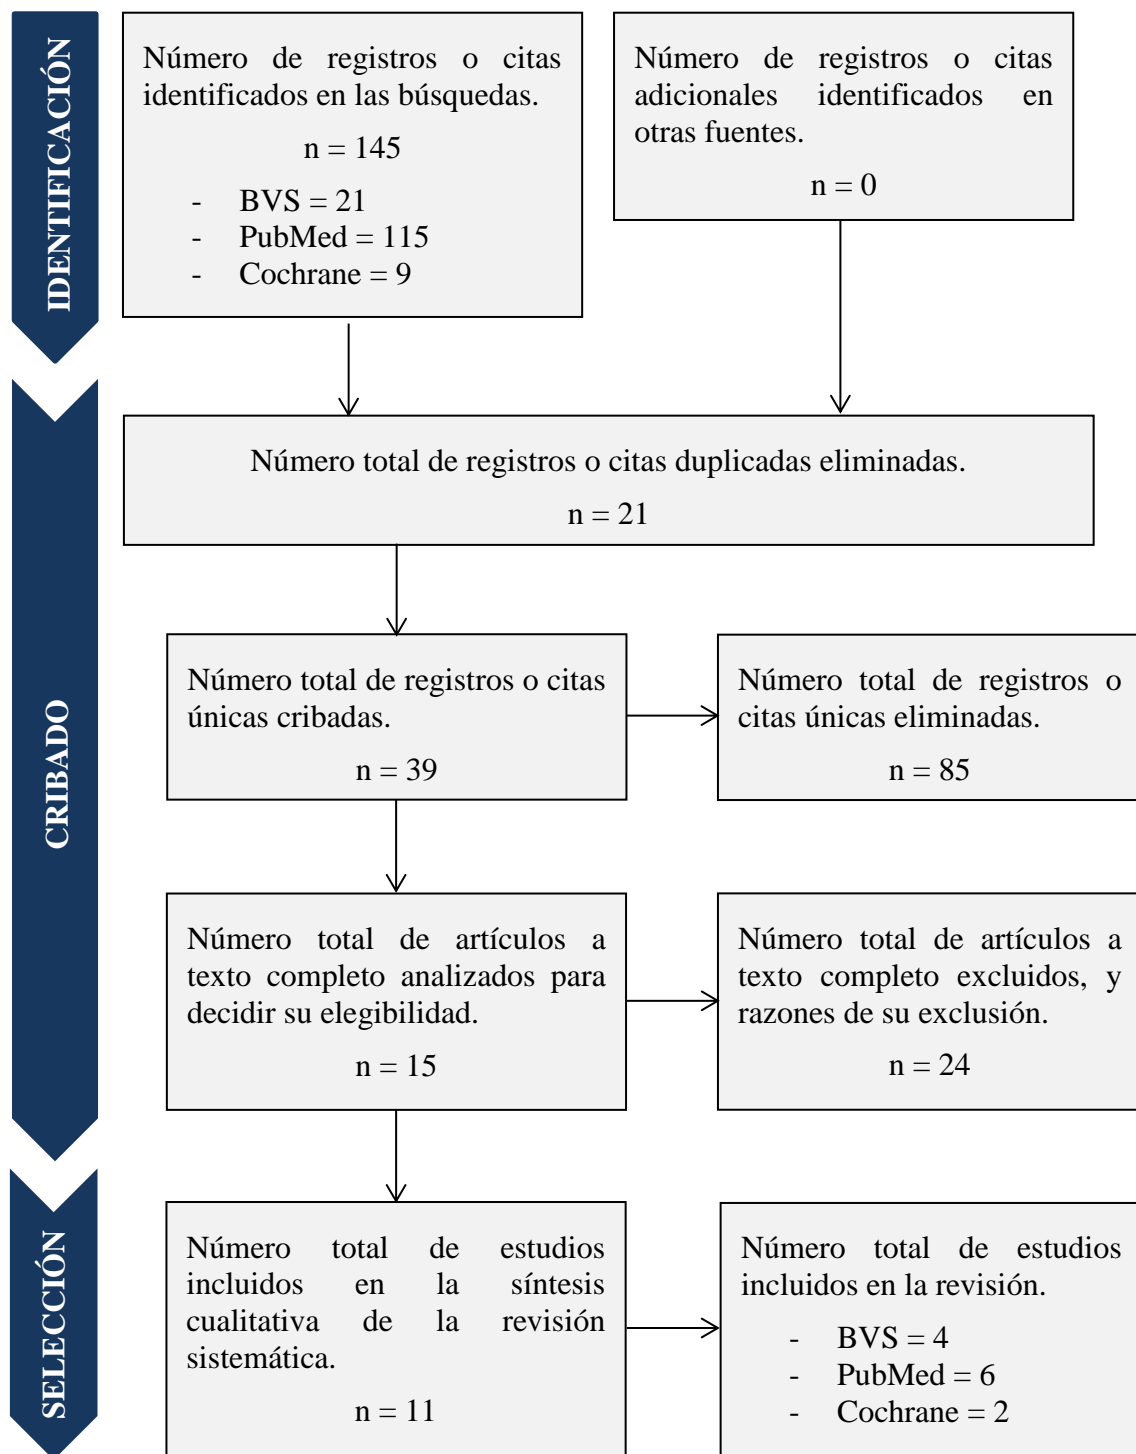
IDENTIFICACIÓN

Número de registros o citas identificados en las búsquedas.

n = 145

- BVS = 21
- PubMed = 115
- Cochrane = 9

Número de registros o citas adicionales identificados en otras fuentes.

n = 0

CRIBADO

Número total de registros o citas duplicadas eliminadas.

n = 21

Número total de registros o citas únicas cribadas.

n = 39

Número total de registros o citas únicas eliminadas.

n = 85

Número total de artículos a texto completo analizados para decidir su elegibilidad.

n = 15

Número total de artículos a texto completo excluidos, y razones de su exclusión.

n = 24

SELECCIÓN

Número total de estudios incluidos en la síntesis cualitativa de la revisión sistemática.

n = 11

Número total de estudios incluidos en la revisión.

- BVS = 4
- PubMed = 6
- Cochrane = 2